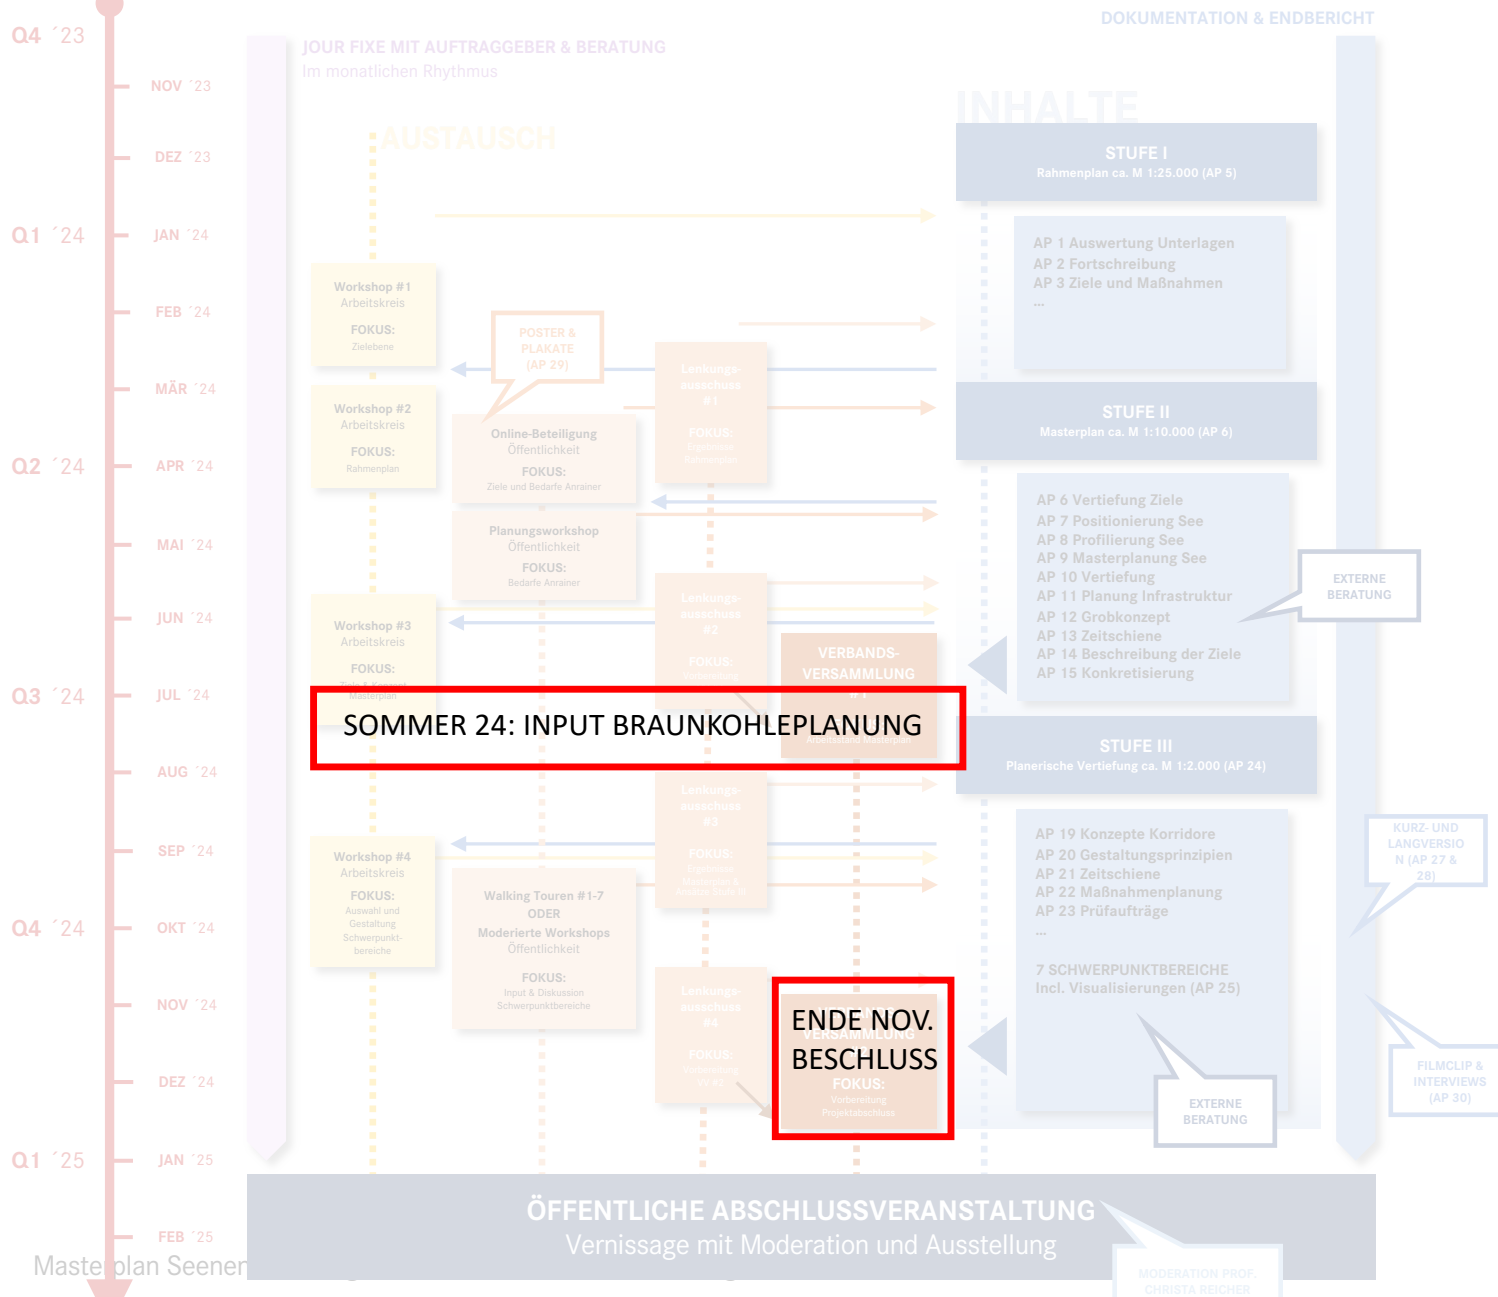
Q4 ´23
NOV ´23
DEZ ´23
Q1 ´24
JAN ´24
FEB ´24
MÄR ´24
Q2 ´24
APR ´24
MAI ´24
JUN ´24
Q3 ´24
JUL ´24
AUG ´24
SEP ´24
Q4 ´24
OKT ´24
NOV ´24
DEZ ´24
Q1 ´25
JAN ´25
FEB ´25

DOKUMENTATION & ENDBERICHT

JOUR FIXE MIT AUFTRAGGEBER & BERATUNG
Im monatlichen Rhythmus

AUSTAUSCH

INHALTE

STUFE I
Rahmenplan ca. M 1:25.000 (AP 5)

AP 1 Auswertung Unterlagen
AP 2 Fortschreibung
AP 3 Ziele und Maßnahmen
...

Workshop #1
Arbeitskreis
FOKUS:
Zielebene

POSTER & PLAKATE (AP 29)

Lenkungsausschuss #1
FOKUS:
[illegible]

Workshop #2
Arbeitskreis
FOKUS:
Rahmenplan

Online-Beteiligung
Öffentlichkeit
FOKUS:
Ziele und Bedarfe Anrainer

STUFE II
Masterplan ca. M 1:10.000 (AP 6)

AP 6 Vertiefung Ziele
AP 7 Positionierung See
AP 8 Profilierung See
AP 9 Masterplanung See
AP 10 Vertiefung
AP 11 Planung Infrastruktur
AP 12 Grobkonzept
AP 13 Zeitschiene
AP 14 Beschreibung der Ziele
AP 15 Konkretisierung

EXTERNE BERATUNG

Planungsworkshop
Öffentlichkeit
FOKUS:
Bedarfe Anrainer

Lenkungsausschuss #2
FOKUS:
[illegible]

Workshop #3
Arbeitskreis
FOKUS:
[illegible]
Masterplan

VERBANDSVERSAMMLUNG #1

SOMMER 24: INPUT BRAUNKOHLEPLANUNG

STUFE III
Planerische Vertiefung ca. M 1:2.000 (AP 24)

Lenkungsausschuss #3
FOKUS:
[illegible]

AP 19 Konzepte Korridore
AP 20 Gestaltungsprinzipien
AP 21 Zeitschiene
AP 22 Maßnahmenplanung
AP 23 Prüfaufträge
...

7 SCHWERPUNKTBEREICHE
Incl. Visualisierungen (AP 25)

KURZ- UND LANGVERSION (AP 27 & 28)

Workshop #4
Arbeitskreis
FOKUS:
Auswahl und Gestaltung Schwerpunktbereiche

Walking Touren #1-7
ODER
Moderierte Workshops
Öffentlichkeit
FOKUS:
Input & Diskussion Schwerpunktbereiche

Lenkungsausschuss #4
FOKUS:
Vorbereitung VV #2

ENDE NOV. BESCHLUSS
FOKUS:
Vorbereitung Projektabschluss

EXTERNE BERATUNG

FILMCLIP & INTERVIEWS (AP 30)

ÖFFENTLICHE ABSCHLUSSVERANSTALTUNG
Vernissage mit Moderation und Ausstellung

MODERATION PROF. CHRISTA REICHER

Masterplan Seenen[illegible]